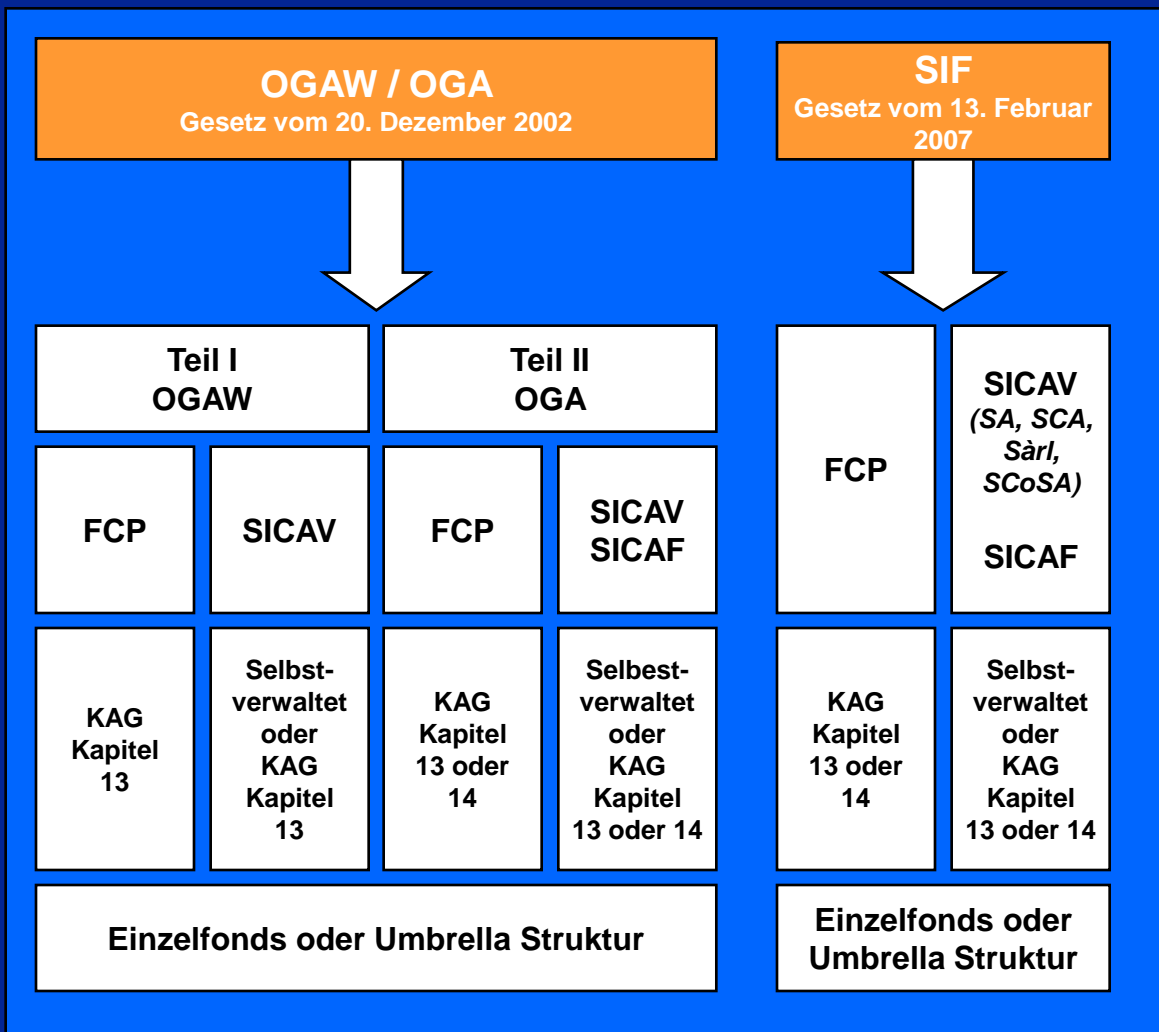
OGAW / OGA
Gesetz vom 20. Dezember 2002

SIF
Gesetz vom 13. Februar 2007

Teil I
OGAW

Teil II
OGA

FCP

SICAV

FCP

SICAV
SICAF

KAG Kapitel 13

Selbstverwaltet oder KAG Kapitel 13

KAG Kapitel 13 oder 14

Selbstverwaltet oder KAG Kapitel 13 oder 14

Einzelfonds oder Umbrella Struktur

FCP

SICAV
*(SA, SCA, Sàrl, SCoSA)*
SICAF

KAG Kapitel 13 oder 14

Selbstverwaltet oder KAG Kapitel 13 oder 14

Einzelfonds oder Umbrella Struktur